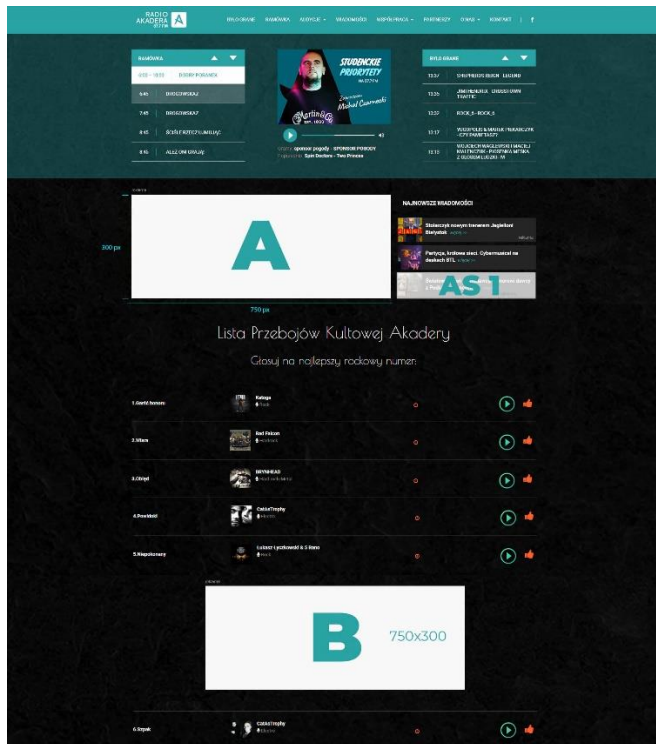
RADIO AKADERA 87,7 FM

BYŁO GRANE RAMÓWKA AUDYCJE WIADOMOŚCI WSPÓŁPRACA PARTNERZY O NAS KONTAKT

RAMÓWKA

6:00 - 10:00 DOBRY PORANEK

6:45 DROGOWSKAZ

7:45 DROGOWSKAZ

8:45 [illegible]

9:15 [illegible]

STUDENCKIE PRIORYTETY

Michał Czarnecki

Martini

40

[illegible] sponsor pogody - SPONSOR POGODY

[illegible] Spin Doctors - Two Princes

BYŁO GRANE

13:37 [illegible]

13:35 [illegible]

13:32 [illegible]

13:17 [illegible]

13:13 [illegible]

300 px

A

750 px

NAJNOWSZE WIADOMOŚCI

Studencki nowym tenorem Jagielloni Białystok

Partycja, królowa sieci. Cybermusical na deskach BTL

AS 1

Lista Przebojów Kultowej Akadery

Głosuj na najlepszy rockowy numer:

1.Gorki brzeski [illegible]

2.Niam Red Falcon

3.Dzięki BRYNHEAD

4.Powitnici CattleTrophy

5.Niepokonany Łukasz Łyczkowski & 5 Rano

B 750x300

6.Szpak CattleTrophy